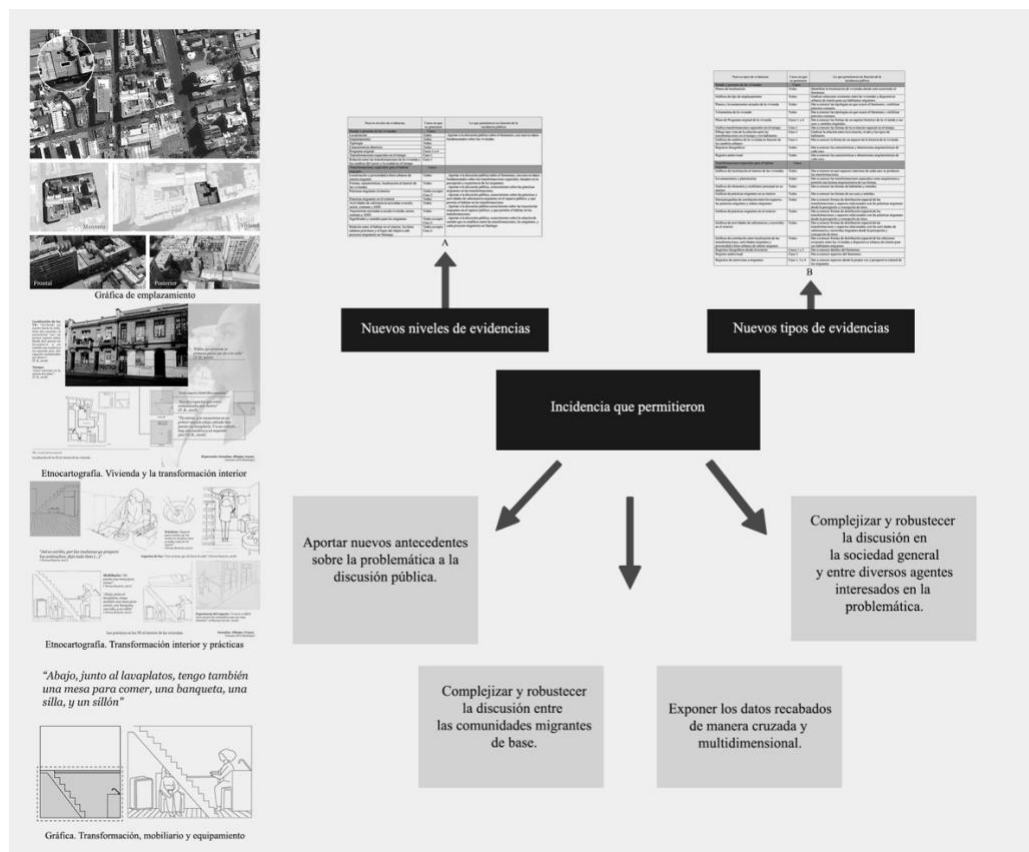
Gráfica de emplazamiento

Etnocartografía. Vivienda y la transformación interior

Etnocartografía. Transformación interior y prácticas

"Abajo, junto al lavaplatos, tengo también una mesa para comer, una banqueta, una silla, y un sillón"

Gráfica. Transformación, mobiliario y equipamiento

A

B

Nuevos niveles de evidencias

Nuevos tipos de evidencias

Incidencia que permitieron

Aportar nuevos antecedentes sobre la problemática a la discusión pública.

Complejizar y robustecer la discusión en la sociedad general y entre diversos agentes interesados en la problemática.

Complejizar y robustecer la discusión entre las comunidades migrantes de base.

Exponer los datos recabados de manera cruzada y multidimensional.